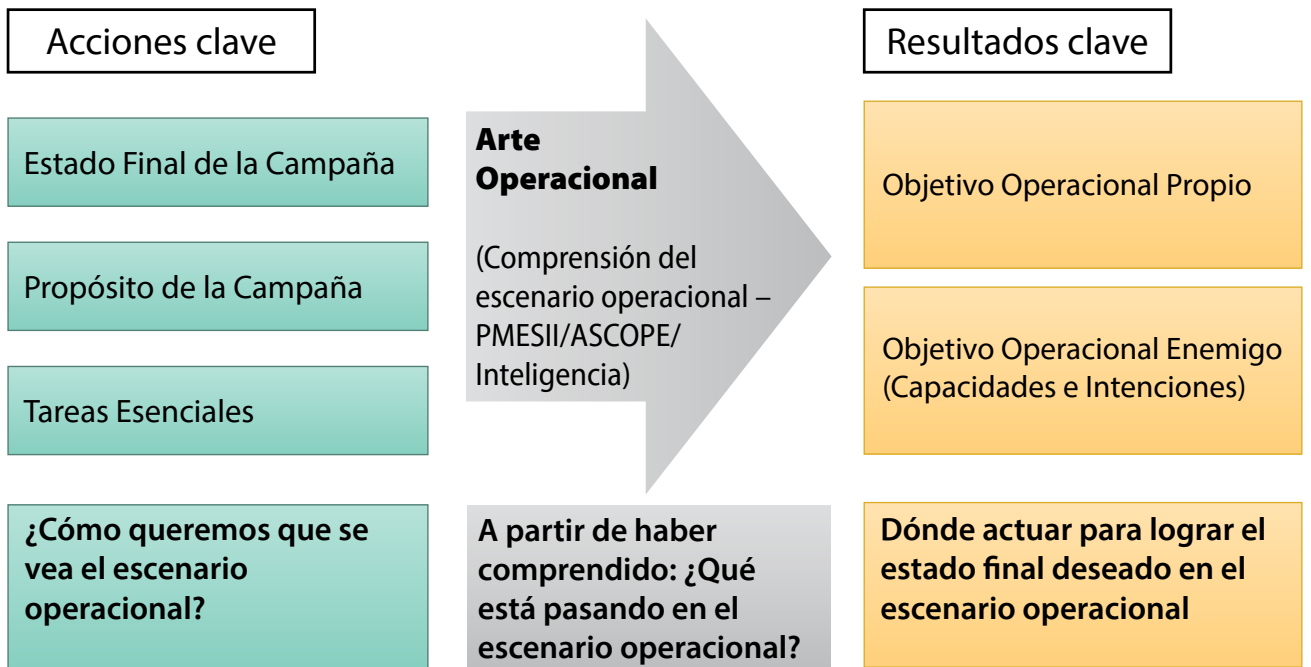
Acciones clave

Resultados clave

Estado Final de la Campaña

Propósito de la Campaña

Tareas Esenciales

Arte Operacional

(Comprensión del escenario operacional – PMESII/ASCOPE/ Inteligencia)

Objetivo Operacional Propio

Objetivo Operacional Enemigo (Capacidades e Intenciones)

¿Cómo queremos que se vea el escenario operacional?

A partir de haber comprendido: ¿Qué está pasando en el escenario operacional?

Dónde actuar para lograr el estado final deseado en el escenario operacional